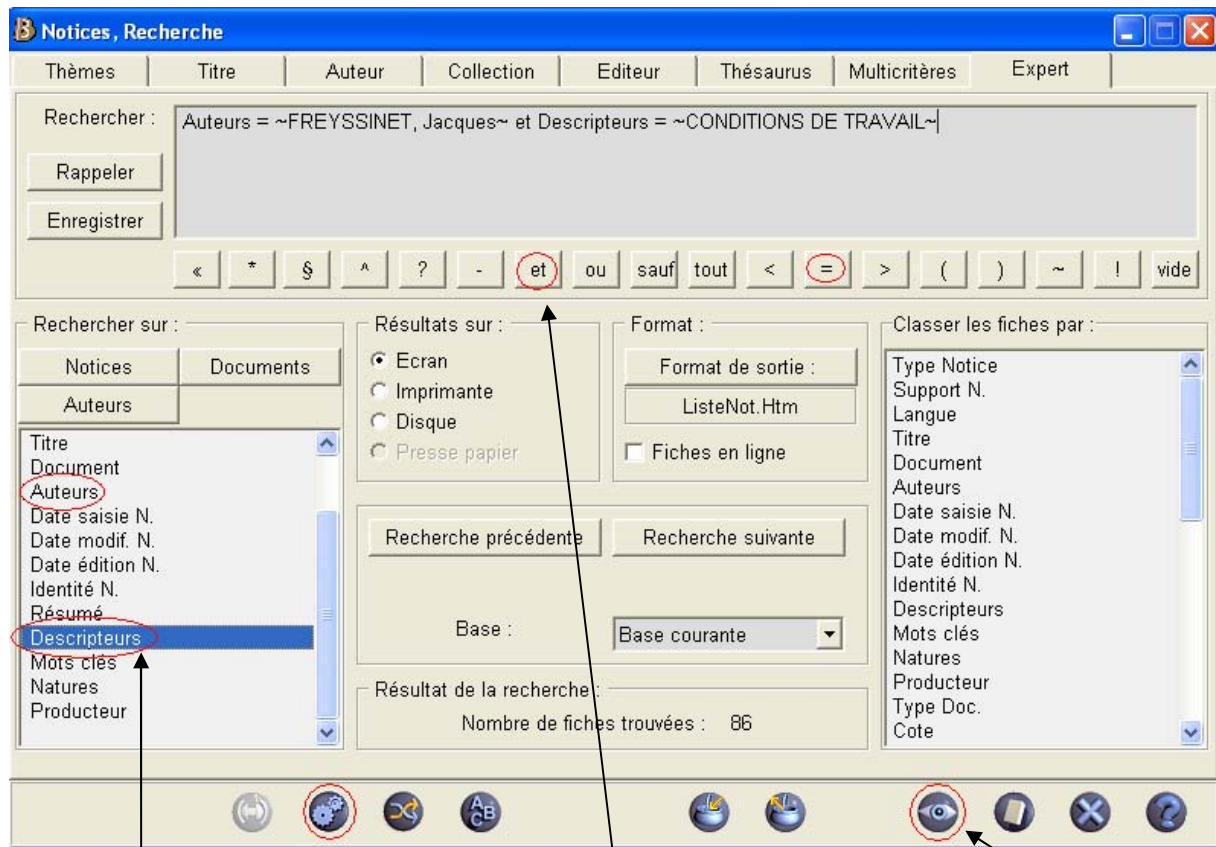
Notices, Recherche

Thèmes | Titre | Auteur | Collection | Editeur | Thésaurus | Multicritères | Expert

Rechercher :
Auteurs = ~FREYSSINET, Jacques~ et Descripteurs = ~CONDITIONS DE TRAVAIL~

Rappeler
Enregistrer

« * § ^ ? - et ou sauf tout < = > ( ) ~ ! vide

Rechercher sur :
Notices
Documents
Auteurs
Titre
Document
Auteurs
Date saisie N.
Date modif. N.
Date édition N.
Identité N.
Résumé
Descripteurs
Mots clés
Natures
Producteur

Résultats sur :
Ecran
Imprimante
Disque
Presse papier

Format :
Format de sortie :
ListeNot.Htm
Fiches en ligne

Recherche précédente
Recherche suivante

Base :
Base courante

Résultat de la recherche :
Nombre de fiches trouvées : 86

Classer les fiches par :
Type Notice
Support N.
Langue
Titre
Document
Auteurs
Date saisie N.
Date modif. N.
Date édition N.
Identité N.
Descripteurs
Mots clés
Natures
Producteur
Type Doc.
Cote